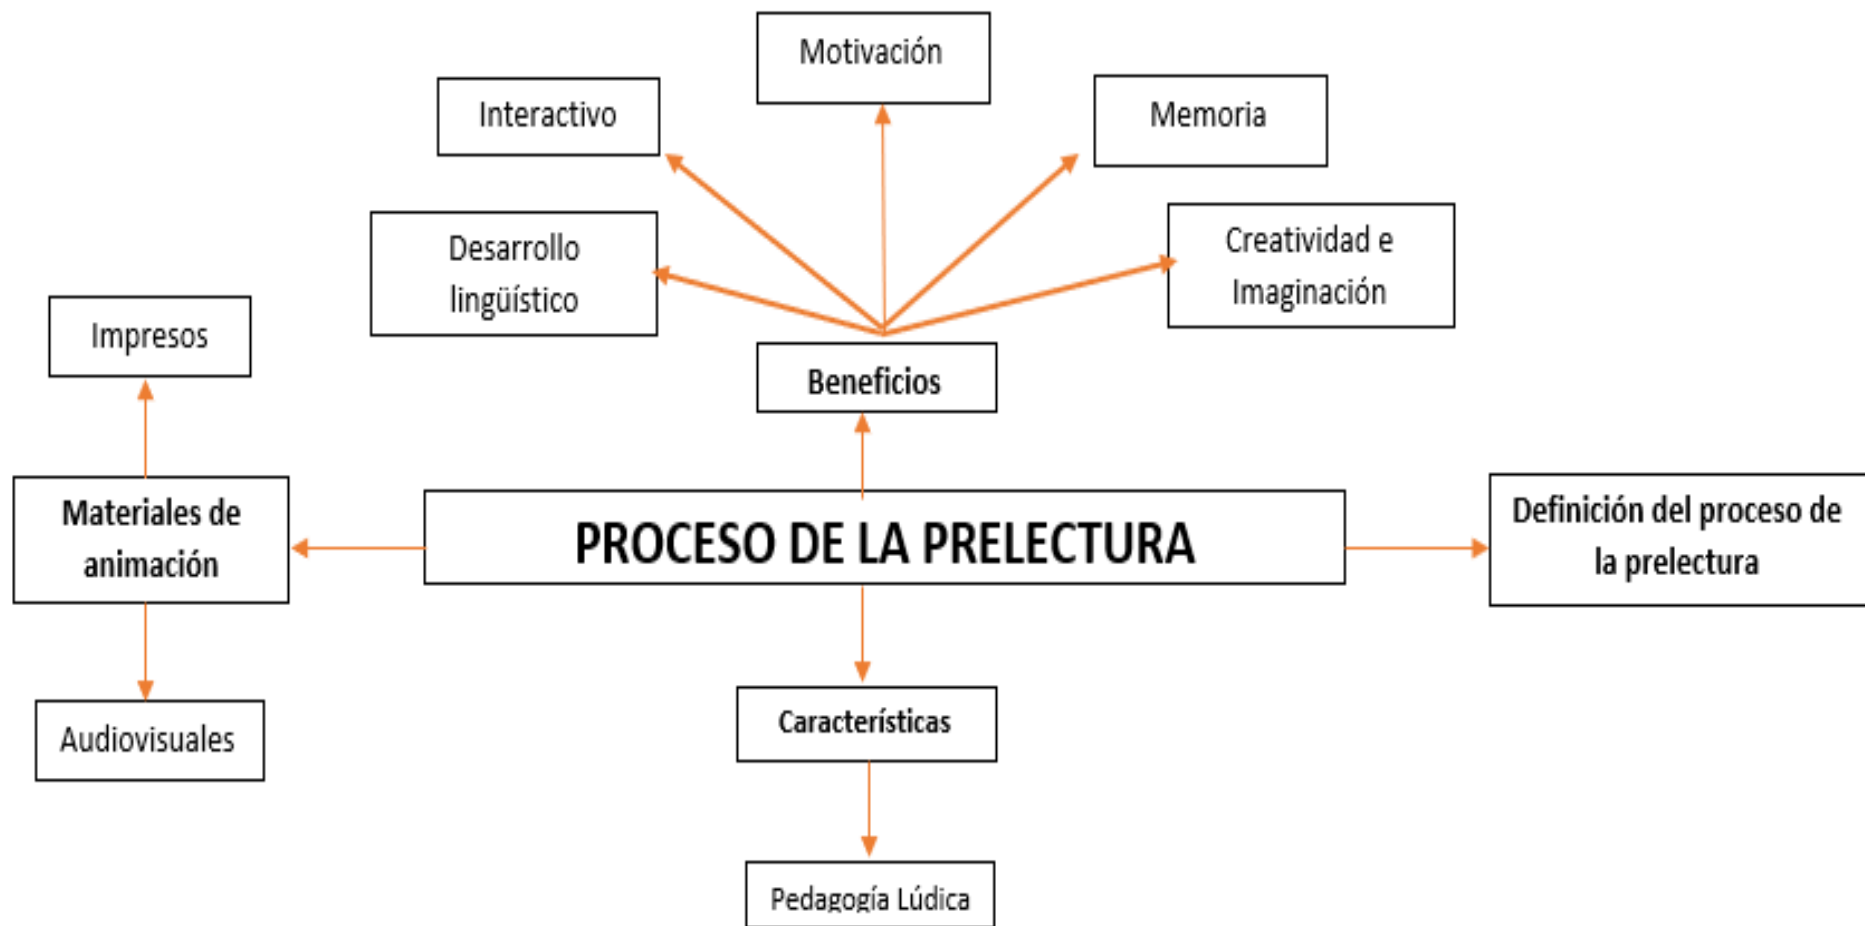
Motivación

Interactivo

Memoria

Desarrollo lingüístico

Creatividad e Imaginación

Impresos

Beneficios

Materiales de animación

PROCESO DE LA PRELECTURA

Definición del proceso de la prelectura

Audiovisuales

Características

Pedagogía Lúdica